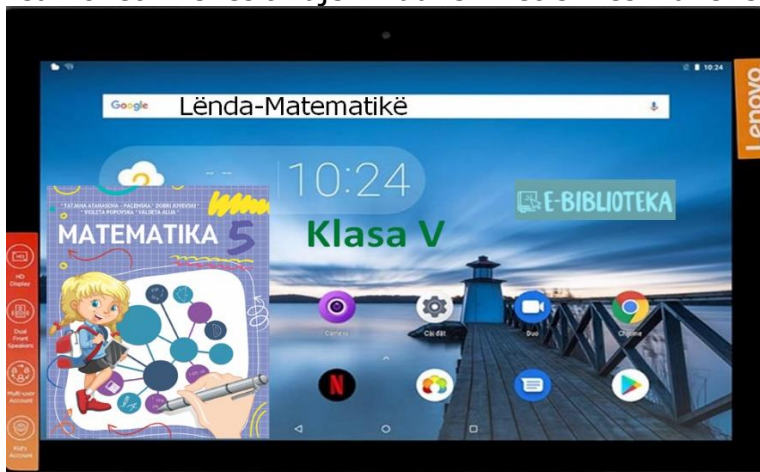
Google Lënda-Matematikë

10:24

TATJANA ATANASOVA · PACEMSKA · DOBRI JOVEVSKI · VIOLETA POPOVSKA · VALBETA ALIJA

MATEMATIKA 5

Klasa V

E-BIBLIOTEKA

Lenovo

HD Display

Dual Front Speakers

Multi-user Account

Kid's Account

Camera

Cài đặt

Duo

Chrome